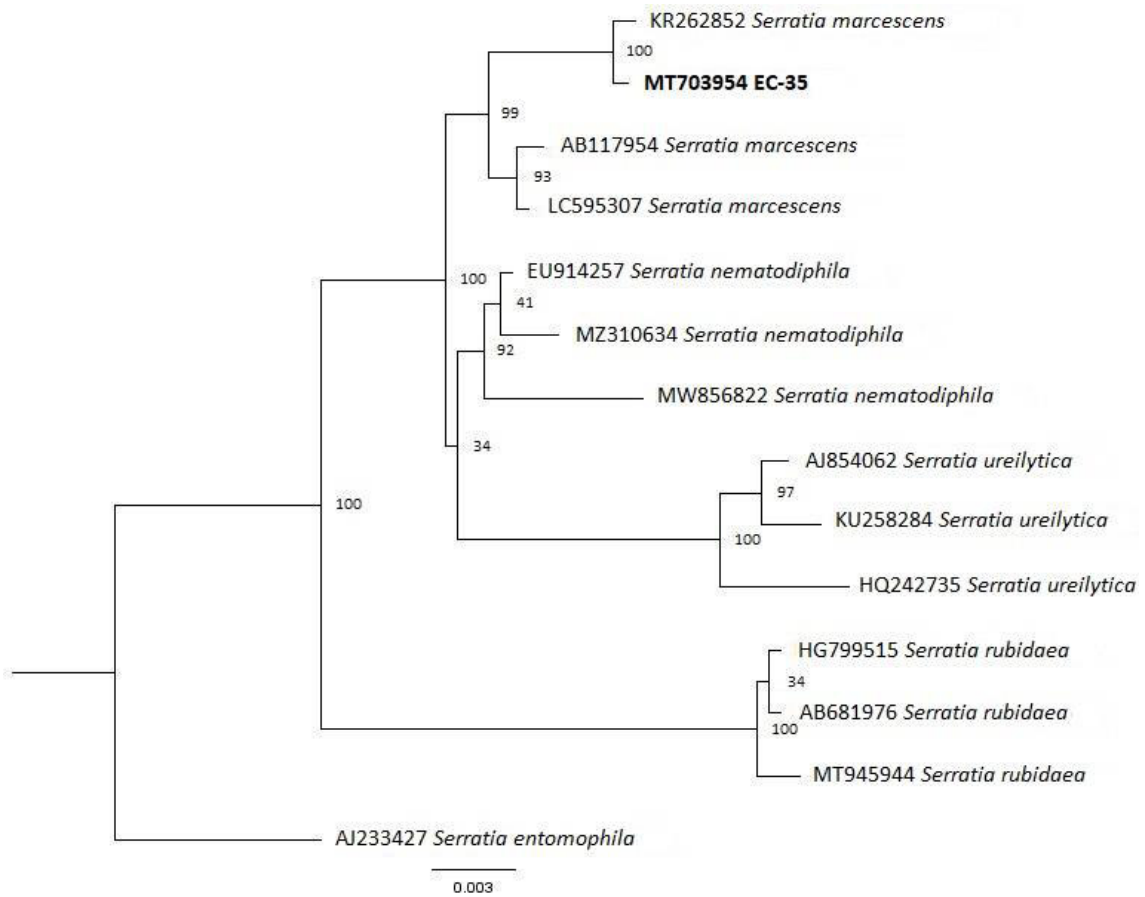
KR262852 Serratia marcescens
100
MT703954 EC-35
99
AB117954 Serratia marcescens
93
LC595307 Serratia marcescens
100
EU914257 Serratia nematodiphila
41
MZ310634 Serratia nematodiphila
92
MW856822 Serratia nematodiphila
34
AJ854062 Serratia ureilytica
97
KU258284 Serratia ureilytica
100
100
HQ242735 Serratia ureilytica
HG799515 Serratia rubidaea
34
AB681976 Serratia rubidaea
100
MT945944 Serratia rubidaea
AJ233427 Serratia entomophila
0.003